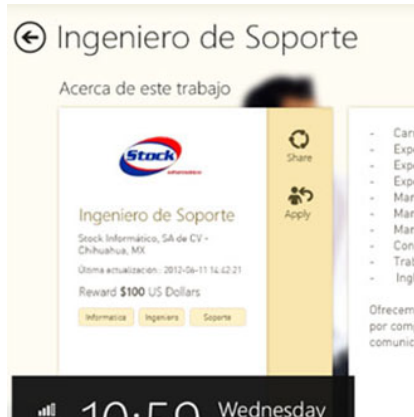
Ingeniero de Soporte

Acerca de este trabajo

Stock informático

Share

Apply

Ingeniero de Soporte

Stock Informático, SA de CV - Chihuahua, MX

Última actualización: 2012-06-11 14:42:21

Reward $100 US Dollars

Informatica Ingeniero Soporte

- Car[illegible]
- Exp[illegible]
- Exp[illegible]
- Exp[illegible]
- Mar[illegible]
- Mar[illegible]
- Mar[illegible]
- Con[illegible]
- Trat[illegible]
- Ingl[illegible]

Ofrecem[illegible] por comp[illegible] comunic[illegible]

10:50 Wednesday